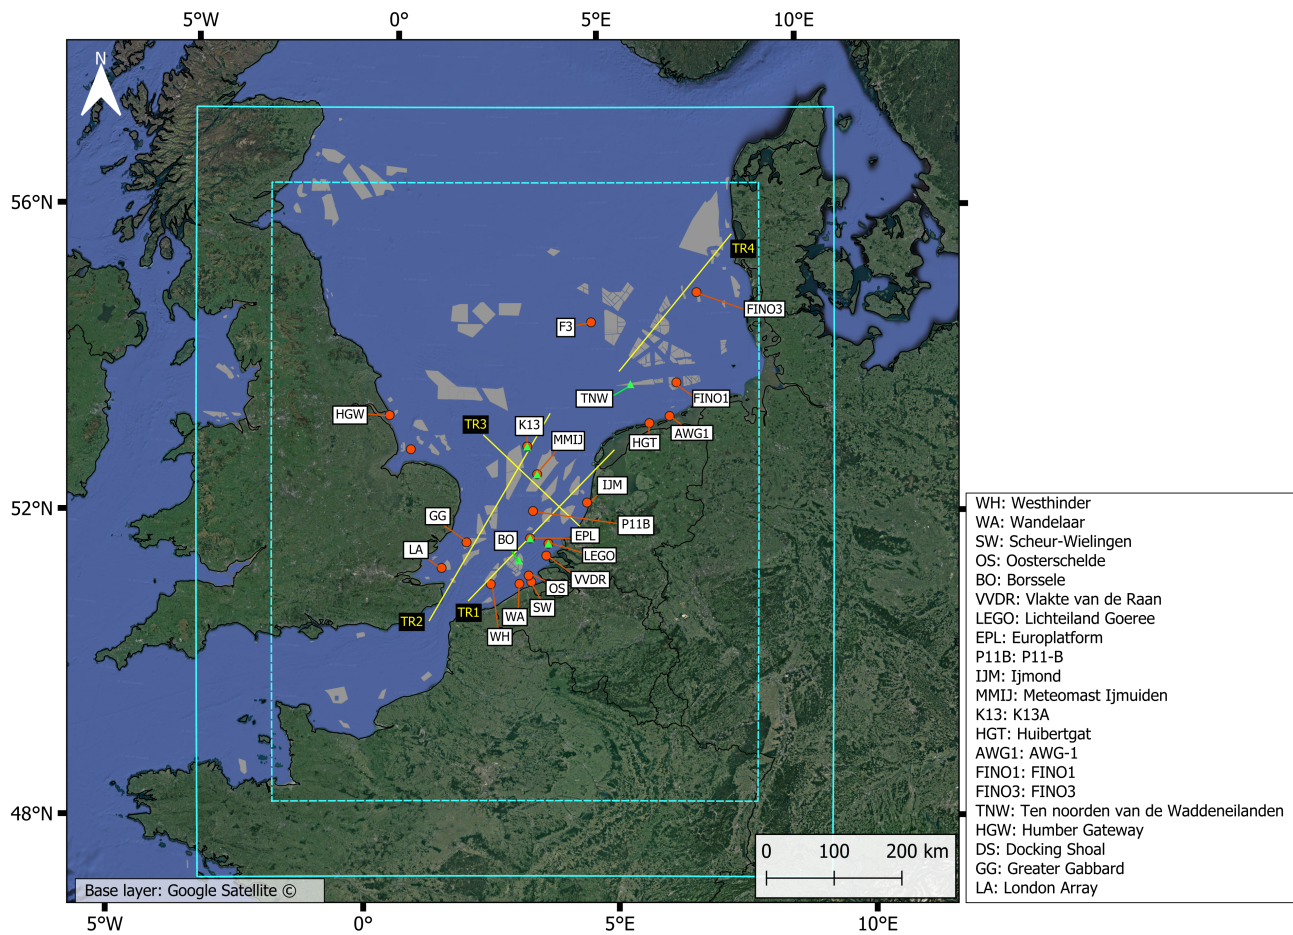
5°W 0° 5°E 10°E

N

56°N
52°N
48°N

TR4
FINO3
F3
TNW
FINO1
HGW
TR3
K13
MMIJ
HGT
AWG1
IJM
GG
P11B
BO
EPL
LA
LEGO
VVDR
OS
TR2
TR1
WA
SW
WH

0 100 200 km

Base layer: Google Satellite ©

5°W 0° 5°E 10°E

WH: Westhinder
WA: Wandelaar
SW: Scheur-Wielingen
OS: Oosterschelde
BO: Borssele
VVDR: Vlakte van de Raan
LEGO: Lichteiland Goeree
EPL: Europlatform
P11B: P11-B
IJM: Ijmond
MMIJ: Meteomast Ijmuiden
K13: K13A
HGT: Huibertgat
AWG1: AWG-1
FINO1: FINO1
FINO3: FINO3
TNW: Ten noorden van de Waddeneilanden
HGW: Humber Gateway
DS: Docking Shoal
GG: Greater Gabbard
LA: London Array